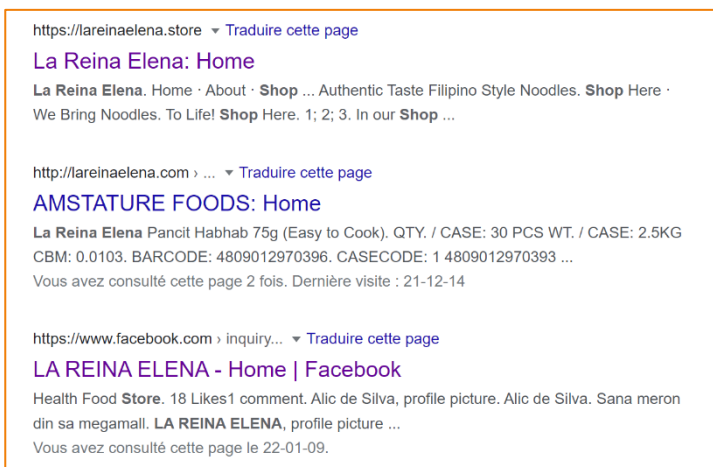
https://lareinaelena.store ▾ Traduire cette page

La Reina Elena: Home

La Reina Elena. Home · About · Shop ... Authentic Taste Filipino Style Noodles. Shop Here · We Bring Noodles. To Life! Shop Here. 1; 2; 3. In our Shop ...

http://lareinaelena.com › ... ▾ Traduire cette page

AMSTATURE FOODS: Home

La Reina Elena Pancit Habhab 75g (Easy to Cook). QTY. / CASE: 30 PCS WT. / CASE: 2.5KG CBM: 0.0103. BARCODE: 4809012970396. CASECODE: 1 4809012970393 ...

Vous avez consulté cette page 2 fois. Dernière visite : 21-12-14

https://www.facebook.com › inquiry... ▾ Traduire cette page

LA REINA ELENA - Home | Facebook

Health Food Store. 18 Likes1 comment. Alic de Silva, profile picture. Alic de Silva. Sana meron din sa megamall. LA REINA ELENA, profile picture ...

Vous avez consulté cette page le 22-01-09.